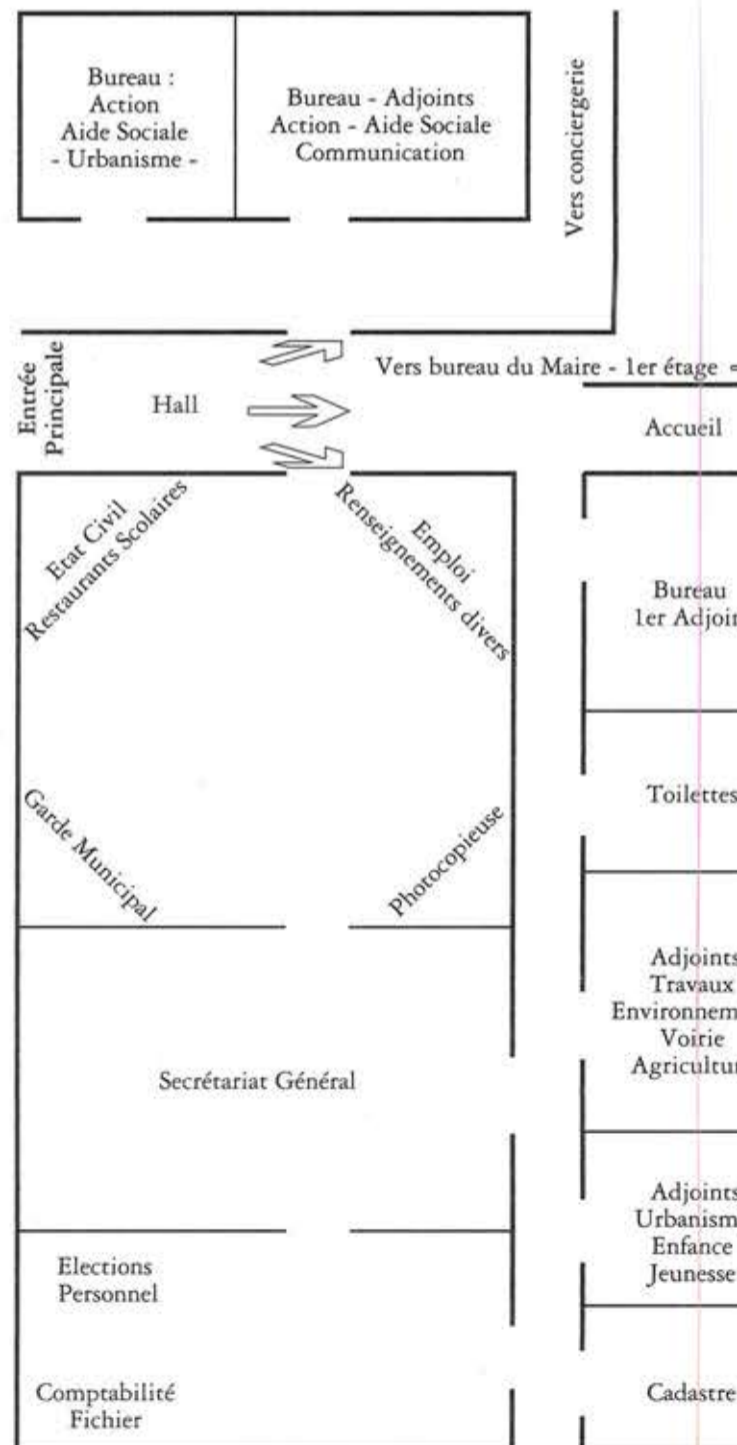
Bureau :
Action
Aide Sociale
- Urbanisme -

Bureau - Adjoints
Action - Aide Sociale
Communication

Vers conciergerie

Entrée Principale

Hall

Vers bureau du Maire - 1er étage

Accueil

Etat Civil
Restaurants Scolaires

Emploi
Renseignements divers

Bureau
1er Adjoi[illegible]

Toilettes

Garde Municipal

Photocopieuse

Adjoints
Travaux
Environnem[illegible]
Voirie
Agricultu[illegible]

Secrétariat Général

Adjoints
Urbanism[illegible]
Enfance
Jeunesse

Elections
Personnel

Comptabilité
Fichier

Cadastre